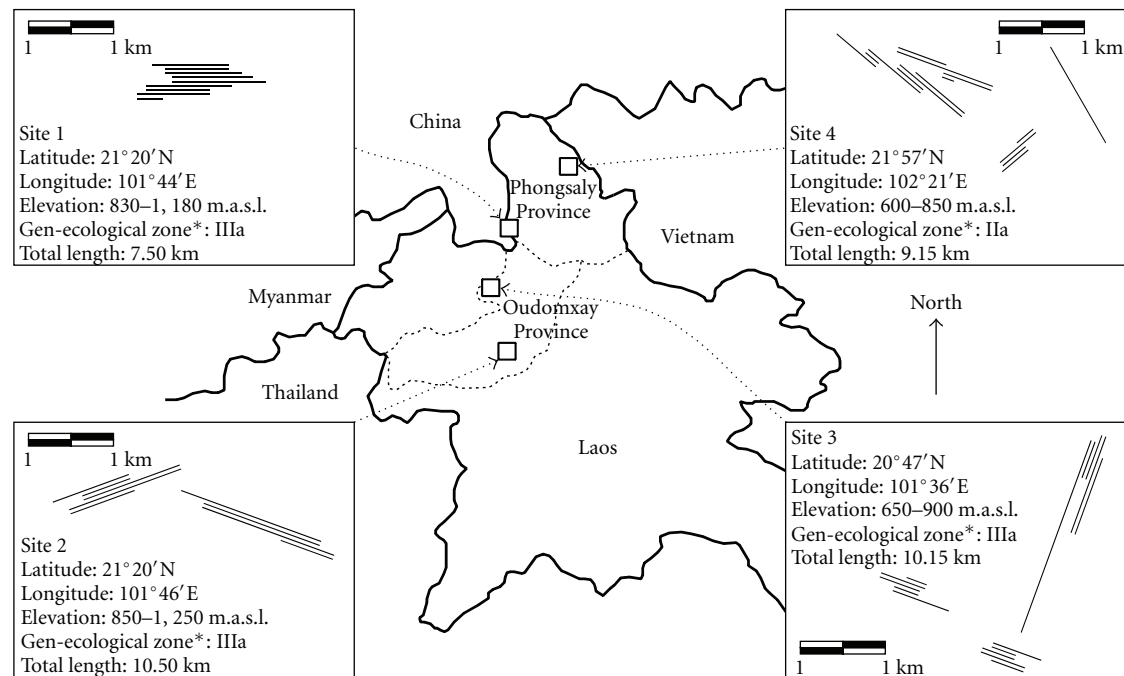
1 1 km

Site 1
Latitude: 21°20′N
Longitude: 101°44′E
Elevation: 830–1, 180 m.a.s.l.
Gen-ecological zone*: IIIa
Total length: 7.50 km

1 1 km

Site 4
Latitude: 21°57′N
Longitude: 102°21′E
Elevation: 600–850 m.a.s.l.
Gen-ecological zone*: IIa
Total length: 9.15 km

China

Phongsaly Province

Vietnam

Myanmar

Oudomxay Province

North

Thailand

Laos

1 1 km

Site 2
Latitude: 21°20′N
Longitude: 101°46′E
Elevation: 850–1, 250 m.a.s.l.
Gen-ecological zone*: IIIa
Total length: 10.50 km

Site 3
Latitude: 20°47′N
Longitude: 101°36′E
Elevation: 650–900 m.a.s.l.
Gen-ecological zone*: IIIa
Total length: 10.15 km

1 1 km